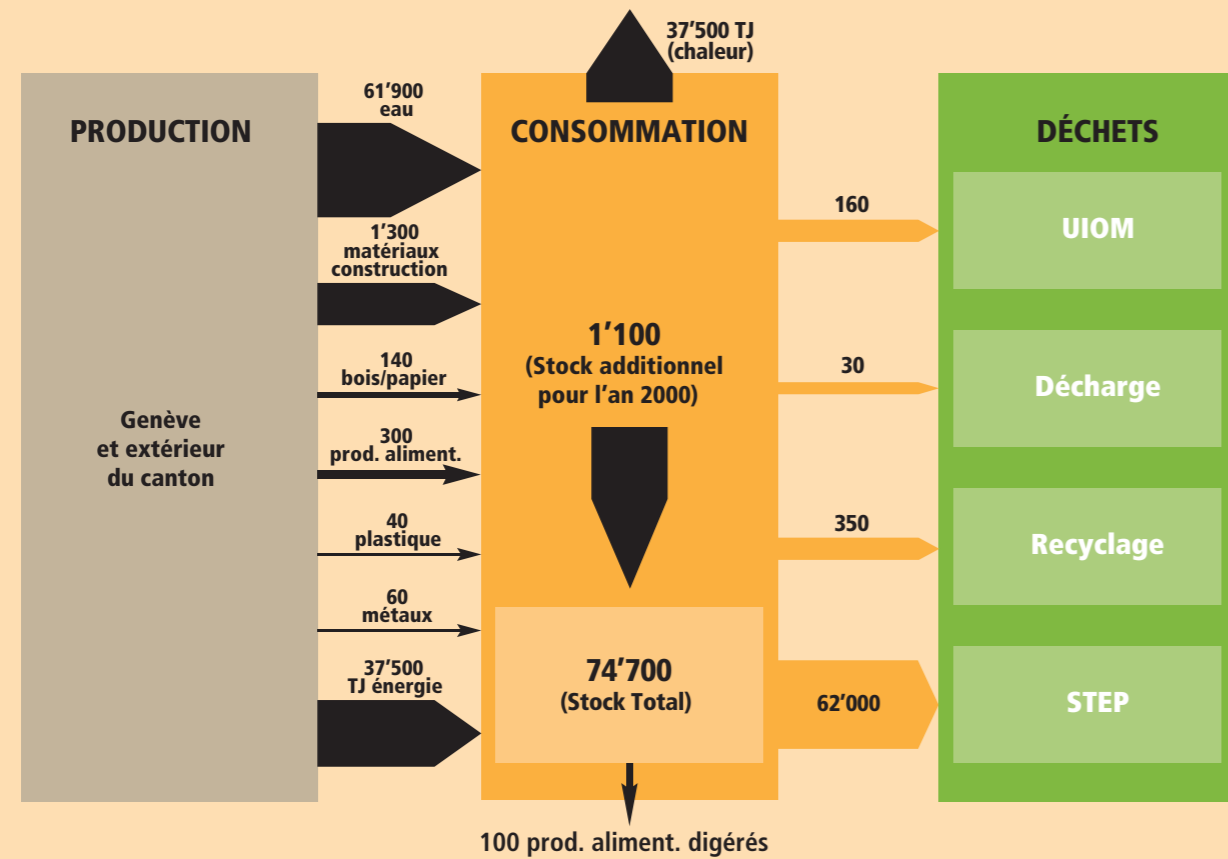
37'500 TJ
(chaleur)

PRODUCTION

Genève
et extérieur
du canton

61'900
eau

1'300
matériaux
construction

140
bois/papier

300
prod. aliment.

40
plastique

60
métaux

37'500
TJ énergie

CONSOMMATION

1'100
(Stock additionnel
pour l'an 2000)

74'700
(Stock Total)

100 prod. aliment. digérés

160

30

350

62'000

DÉCHETS

UIOM

Décharge

Recyclage

STEP